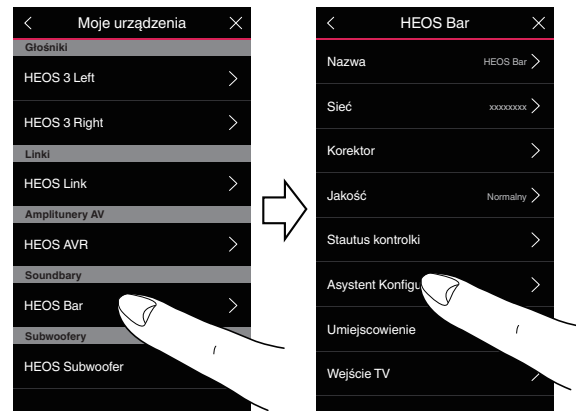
Moje urządzenia

Głośniki

HEOS 3 Left

HEOS 3 Right

Linki

HEOS Link

Amplitunery AV

HEOS AVR

Soundbary

HEOS Bar

Subwoofery

HEOS Subwoofer

HEOS Bar

Nazwa HEOS Bar

Sieć xxxxxxxx

Korektor

Jakość Normalny

Staututs kontrolki

Asystent Konfigu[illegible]

Umiejscowienie

Wejście TV